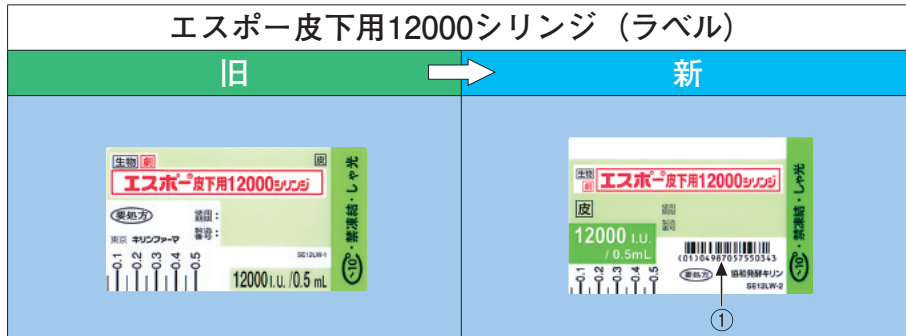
エスポー皮下用12000シリンジ（ラベル）

旧

新

生物 劇 皮
エスポー皮下用12000シリンジ
要処方
識別：
製造：
東京 キリンファーマ
SE12LW-1
0.1 0.2 0.3 0.4 0.5
12000 I.U. /0.5 mL
10℃・禁凍結・しゃ光

生物 劇
エスポー皮下用12000シリンジ
皮
識別
製造
12000 I.U. / 0.5mL
(01)04987057550343
要処方 協和発酵キリン
SE12LW-2
0.1 0.2 0.3 0.4 0.5
10℃・禁凍結・しゃ光
①